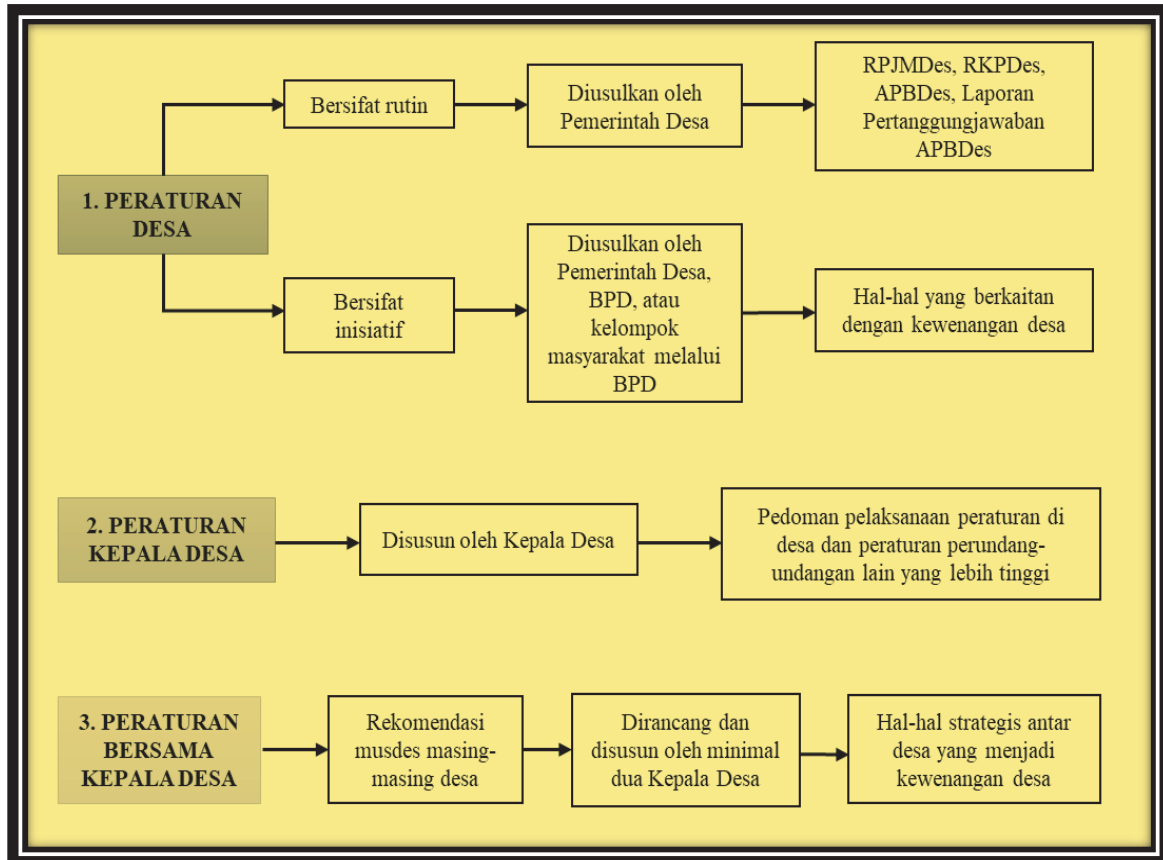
1. PERATURAN DESA

Bersifat rutin

Diusulkan oleh Pemerintah Desa

RPJMDes, RKPDes, APBDes, Laporan Pertanggungjawaban APBDes

Bersifat inisiatif

Diusulkan oleh Pemerintah Desa, BPD, atau kelompok masyarakat melalui BPD

Hal-hal yang berkaitan dengan kewenangan desa

2. PERATURAN KEPALA DESA

Disusun oleh Kepala Desa

Pedoman pelaksanaan peraturan di desa dan peraturan perundang-undangan lain yang lebih tinggi

3. PERATURAN BERSAMA KEPALA DESA

Rekomendasi musdes masing-masing desa

Dirancang dan disusun oleh minimal dua Kepala Desa

Hal-hal strategis antar desa yang menjadi kewenangan desa